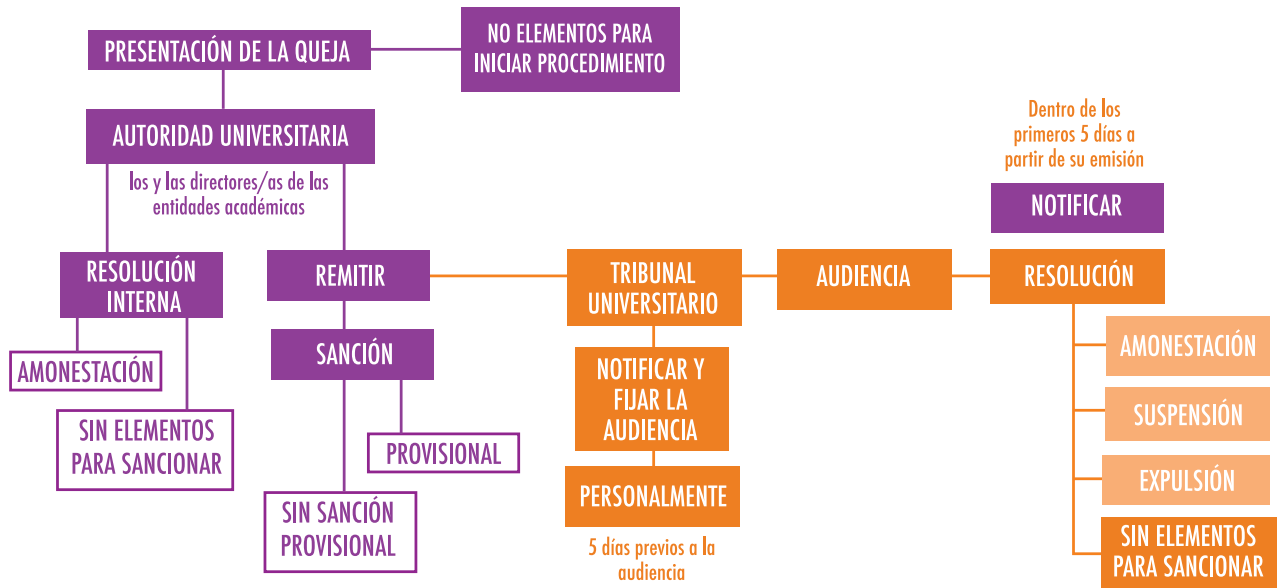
PRESENTACIÓN DE LA QUEJA

NO ELEMENTOS PARA INICIAR PROCEDIMIENTO

AUTORIDAD UNIVERSITARIA

los y las directores/as de las entidades académicas

RESOLUCIÓN INTERNA

AMONESTACIÓN

SIN ELEMENTOS PARA SANCIONAR

REMITIR

SANCIÓN

PROVISIONAL

SIN SANCIÓN PROVISIONAL

TRIBUNAL UNIVERSITARIO

NOTIFICAR Y FIJAR LA AUDIENCIA

PERSONALMENTE

5 días previos a la audiencia

AUDIENCIA

Dentro de los primeros 5 días a partir de su emisión

NOTIFICAR

RESOLUCIÓN

AMONESTACIÓN

SUSPENSIÓN

EXPULSIÓN

SIN ELEMENTOS PARA SANCIONAR